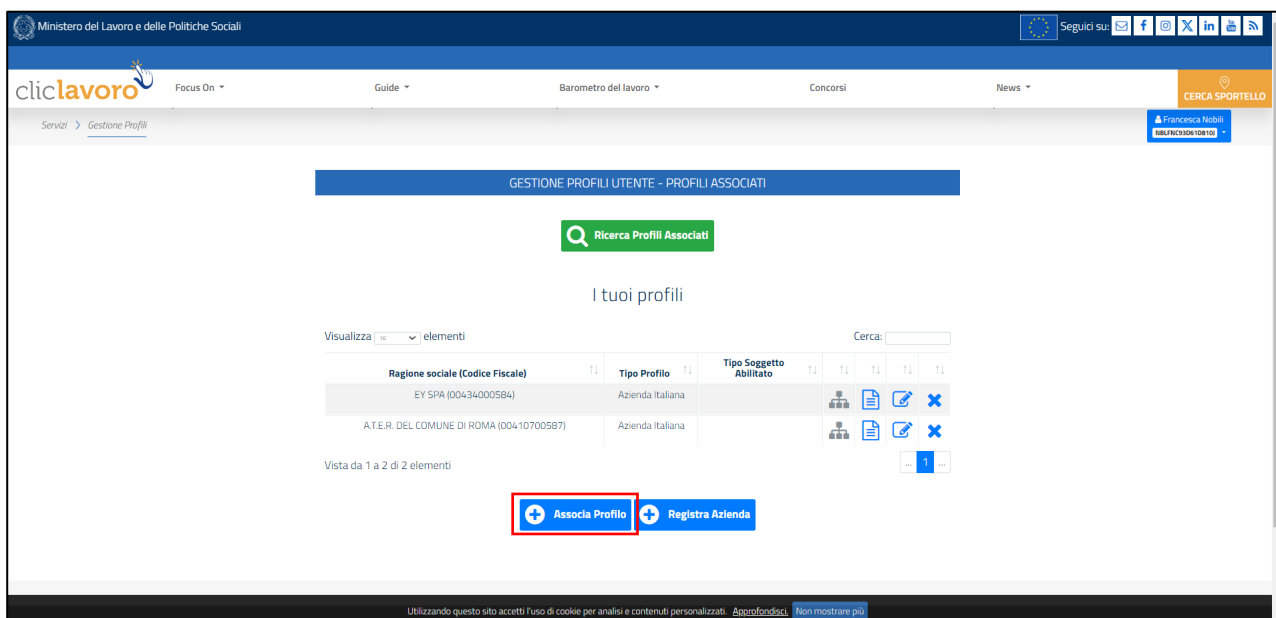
Ministero del Lavoro e delle Politiche Sociali

Seguici su:

cliclavoro

Focus On

Guide

Barometro del lavoro

Concorsi

News

CERCA SPORTELLO

Servizi > Gestione Profili

Francesca Nobili
NBLFNC93D61D810J

GESTIONE PROFILI UTENTE - PROFILI ASSOCIATI

Ricerca Profili Associati

I tuoi profili

Visualizza 10 elementi

Cerca:

| Ragione sociale (Codice Fiscale) | Tipo Profilo | Tipo Soggetto Abilitato | | | | |
|---|---|---|---|---|---|---|
| EY SPA (00434000584) | Azienda Italiana | | | | | |
| A.T.E.R. DEL COMUNE DI ROMA (00410700587) | Azienda Italiana | | | | | |

Vista da 1 a 2 di 2 elementi

... 1 ...

Associa Profilo

Registra Azienda

Utilizzando questo sito accetti l'uso di cookie per analisi e contenuti personalizzati. Approfondisci. Non mostrare più